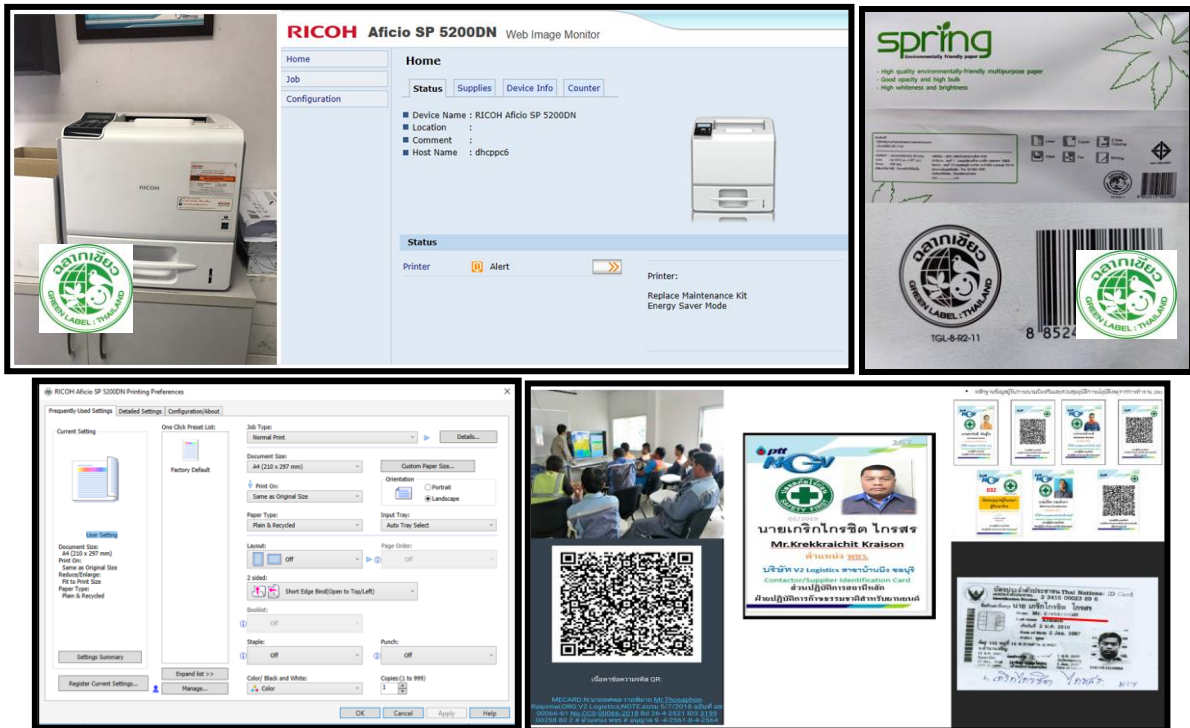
RICOH

RICOH Aficio SP 5200DN Web Image Monitor

Home
Job
Configuration

Home

Status | Supplies | Device Info | Counter

Device Name : RICOH Aficio SP 5200DN
Location :
Comment :
Host Name : dhcppc6

Status

Printer Alert

Printer:

Replace Maintenance Kit
Energy Saver Mode

ฉลากเขียว
GREEN LABEL : THAILAND

spring
Environmentally friendly paper

- High quality environmentally-friendly multipurpose paper
- Good opacity and high bulk
- High whiteness and brightness

ฉลากเขียว
GREEN LABEL : THAILAND
TGL-8-R2-11

8 8524

ฉลากเขียว
GREEN LABEL : THAILAND

RICOH Aficio SP 5200DN Printing Preferences

Frequently Used Settings | Detailed Settings | Configuration/About

Current Setting
One Click Preset List:
Factory Default
User Setting
Document Size: A4 (210 x 297 mm)
Print On: Same as Original Size
Reduce/Enlarge: Fit to Print Size
Paper Type: Plain & Recycled

Settings Summary
Register Current Settings...
Expand list >>
Manage...

Job Type:
Normal Print
Details...
Document Size:
A4 (210 x 297 mm)
Custom Paper Size...
Print On:
Same as Original Size
Orientation
Portrait
Landscape
Paper Type:
Plain & Recycled
Input Tray:
Auto Tray Select
Layout:
Off
Page Order:
Off
2 sided:
Short Edge Bind(Open to Top/Left)
Booklet:
Off
Staple:
Off
Punch:
Off
Color/ Black and White:
Color
Copies:(1 to 999)
1

OK | Cancel | Apply | Help

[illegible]

ptt NGV
นายเกริกไกรชิต ไกรสร
Mr.Krekkraichit Kraison
ตำแหน่ง พขร.
บริษัท V2 Logistics สาขาบ้านบึง ชลบุรี
Contactor/Supplier Identification Card
ส่วนปฏิบัติการสถานีหลัก
ฝ่ายปฏิบัติการก๊าซธรรมชาติสำหรับยานยนต์

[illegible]

บัตรประจำตัวประชาชน Thai National ID Card
นาย เกริกไกรชิต ไกรสร
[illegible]